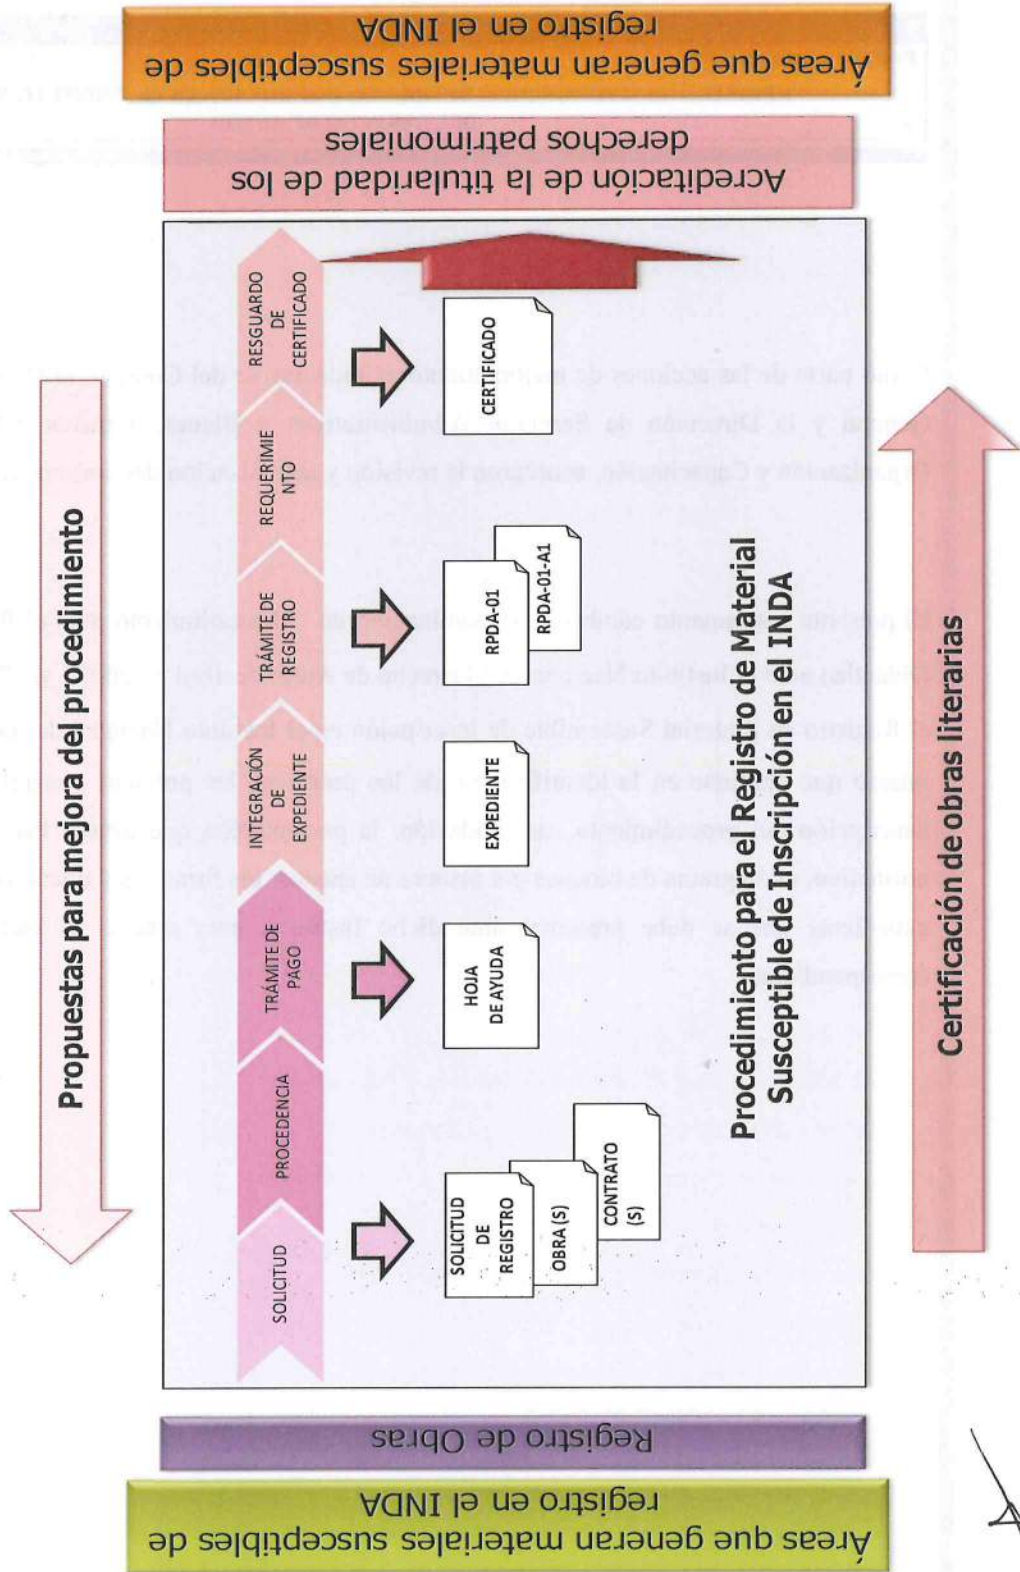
Áreas que generan materiales susceptibles de registro en el INDA

Registro de Obras

Propuestas para mejora del procedimiento

SOLICITUD

PROCEDENCIA

TRÁMITE DE PAGO

INTEGRACIÓN DE EXPEDIENTE

TRÁMITE DE REGISTRO

REQUERIMIENTO

RESGUARDO DE CERTIFICADO

SOLICITUD DE REGISTRO

OBRA (S)

CONTRATO (S)

HOJA DE AYUDA

EXPEDIENTE

RPDA-01

RPDA-01-A1

CERTIFICADO

Procedimiento para el Registro de Material Susceptible de Inscripción en el INDA

Certificación de obras literarias

Acreditación de la titularidad de los derechos patrimoniales

Áreas que generan materiales susceptibles de registro en el INDA